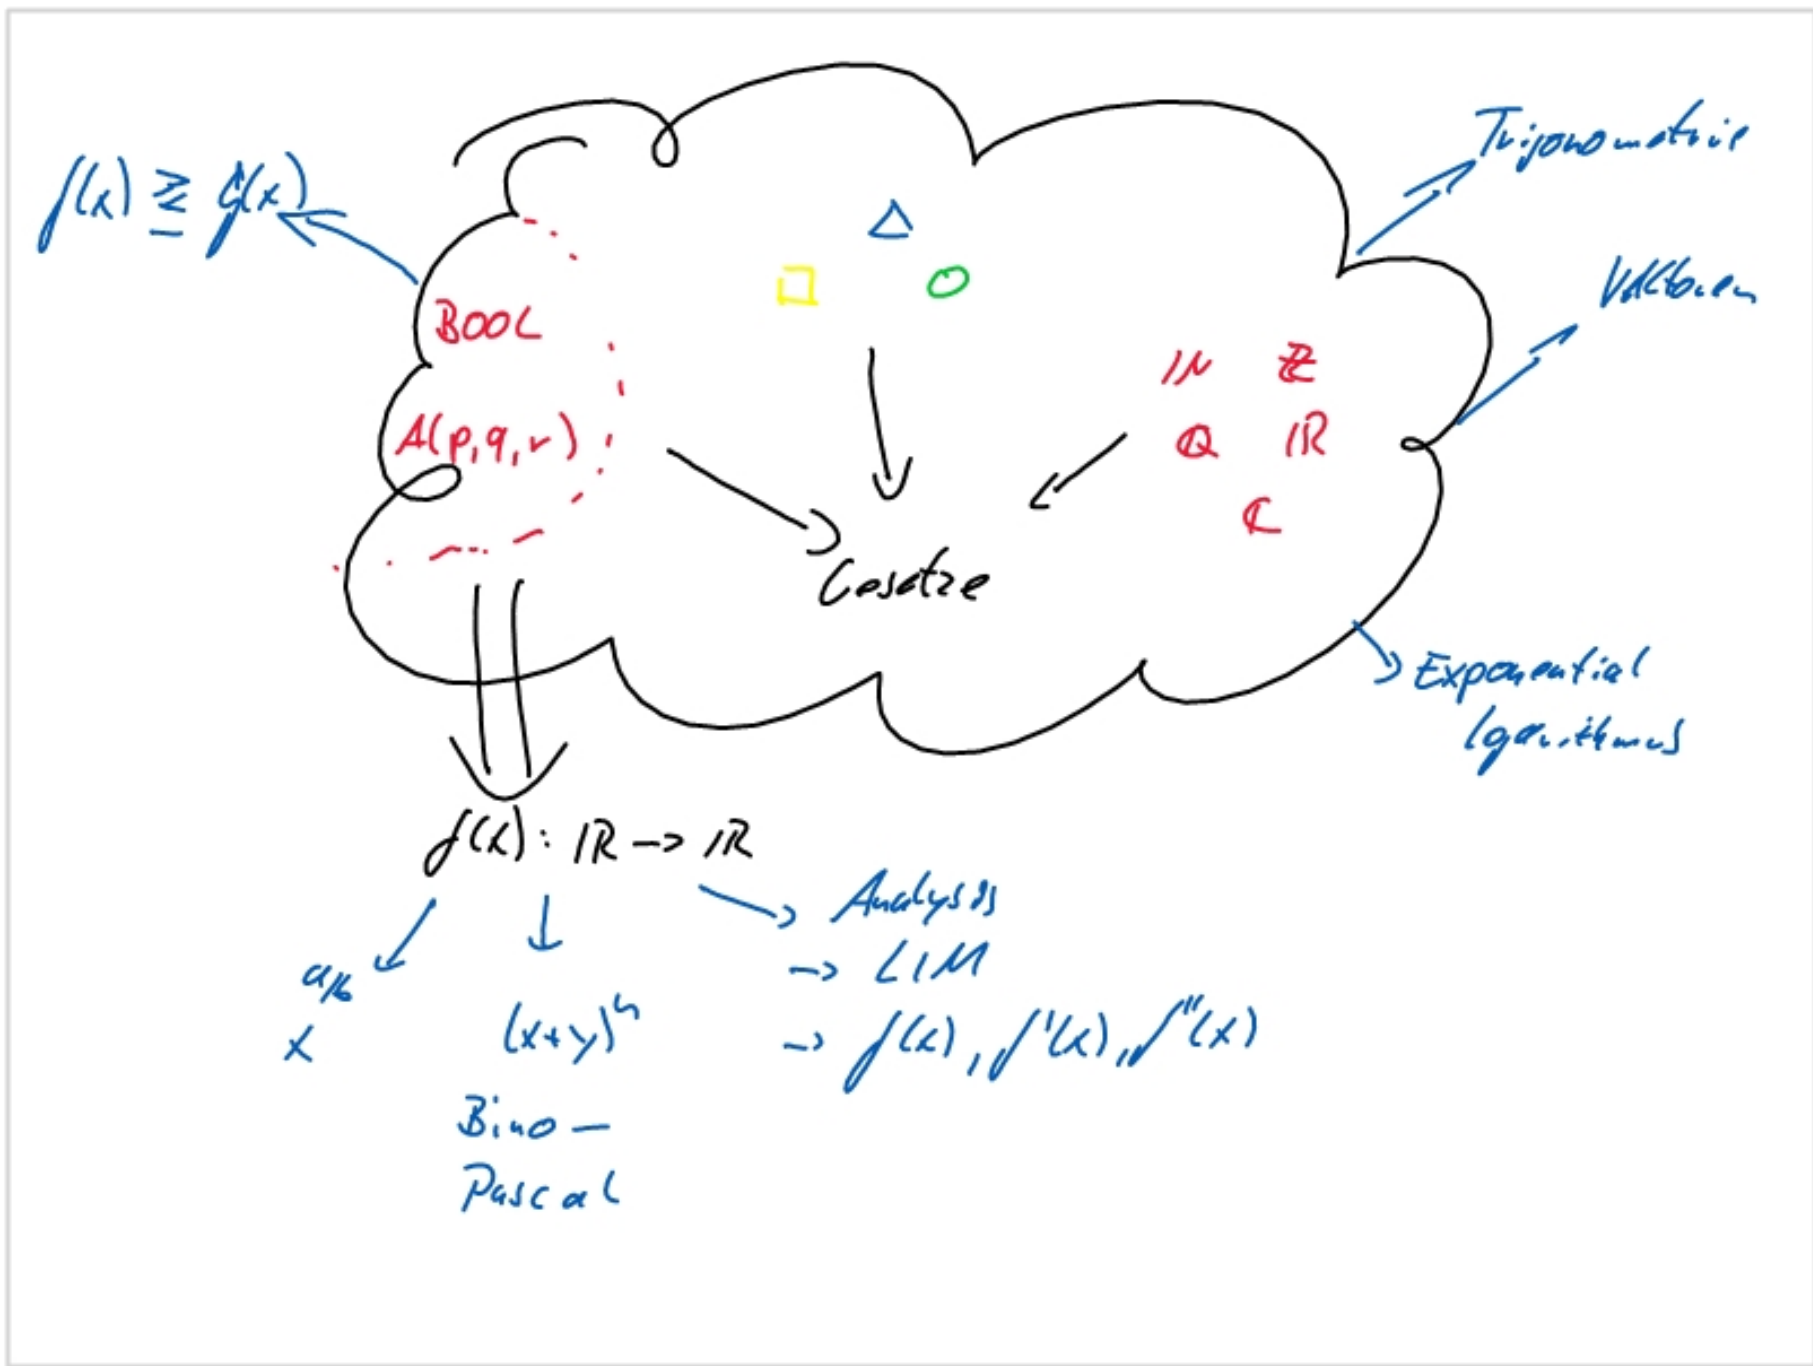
$f(x) \geqq g(x)$

Trigonometrie

Vektoren

$\triangle$

$\square$ $\circ$

BOOL

$A(p,q,r)$

$\mathbb{N}$ $\mathbb{Z}$

$\mathbb{Q}$ $\mathbb{R}$

$\mathbb{C}$

Gesetze

Exponential

logarithmus

$f(x): \mathbb{R} \to \mathbb{R}$

Analysis

$\to$ LIM

$\to f(x), f'(x), f''(x)$

$a^b$

$x$

$(x+y)^n$

Bino-

Pascal